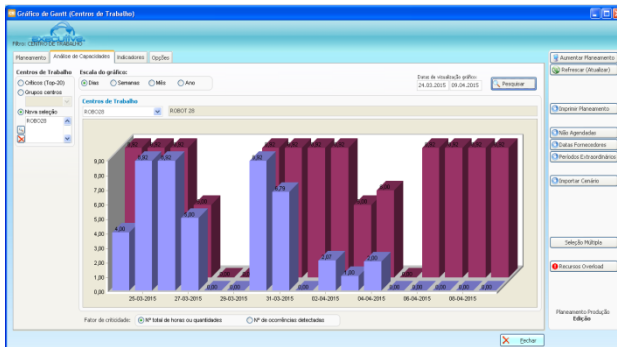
Gráfico de Gantt (Centros de Trabalho)

Filtro: CENTROS DE TRABALHO

Planeamento | Análise de Capacidades | Indicadores | Opções

Centros de Trabalho
Críticos (Top-20)
Grupos centros
Nova seleção
ROBO28

Escala do gráfico:
Dias
Semanas
Mês
Ano

Datas de visualização gráfico:
24.03.2015 09.04.2015
Pesquisar

Centros de Trabalho
ROBO28 ROBOT 28

9,00
8,00
7,00
6,00
5,00
4,00
3,00
2,00
1,00
0,00

4,00 8,92 8,92 5,00 0,00 0,00 0,00 8,92 6,79 0,00 2,27 1,00 2,00 0,00 0,00 0,00 0,00 0,00 0,00

25-03-2015 27-03-2015 29-03-2015 31-03-2015 02-04-2015 04-04-2015 06-04-2015 08-04-2015

Fator de criticidade: Nº total de horas ou quantidades | Nº de ocorrências detectadas

Aumentar Planeamento
Refrescar (Atualizar)
Imprimir Planeamento
Não Agendadas
Datas Fornecedores
Períodos Extraordinários
Importar Cenário
Seleção Múltipla
Recursos Overload
Planeamento Produção
Edição
Fechar